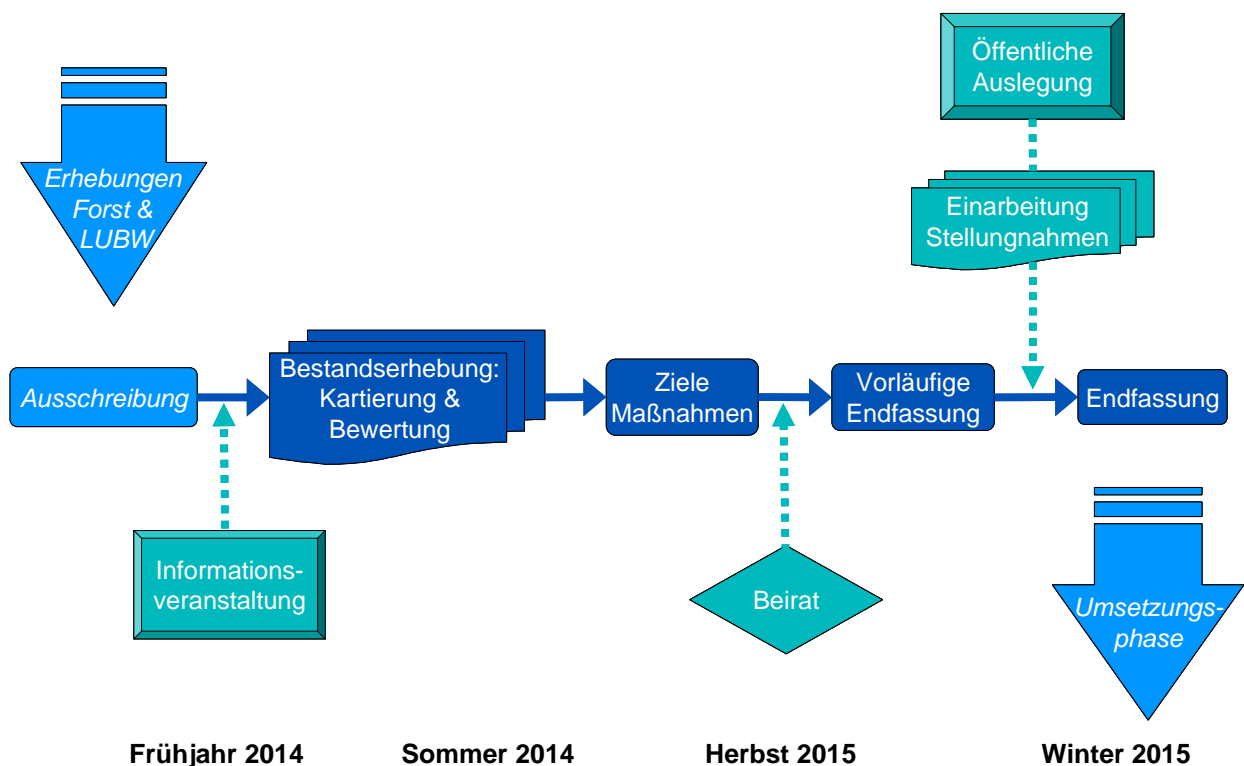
Erhebungen Forst & LUBW

Öffentliche Auslegung

Einarbeitung Stellungnahmen

Ausschreibung

Bestandserhebung: Kartierung & Bewertung

Ziele Maßnahmen

Vorläufige Endfassung

Endfassung

Informationsveranstaltung

Beirat

Umsetzungsphase

Frühjahr 2014

Sommer 2014

Herbst 2015

Winter 2015